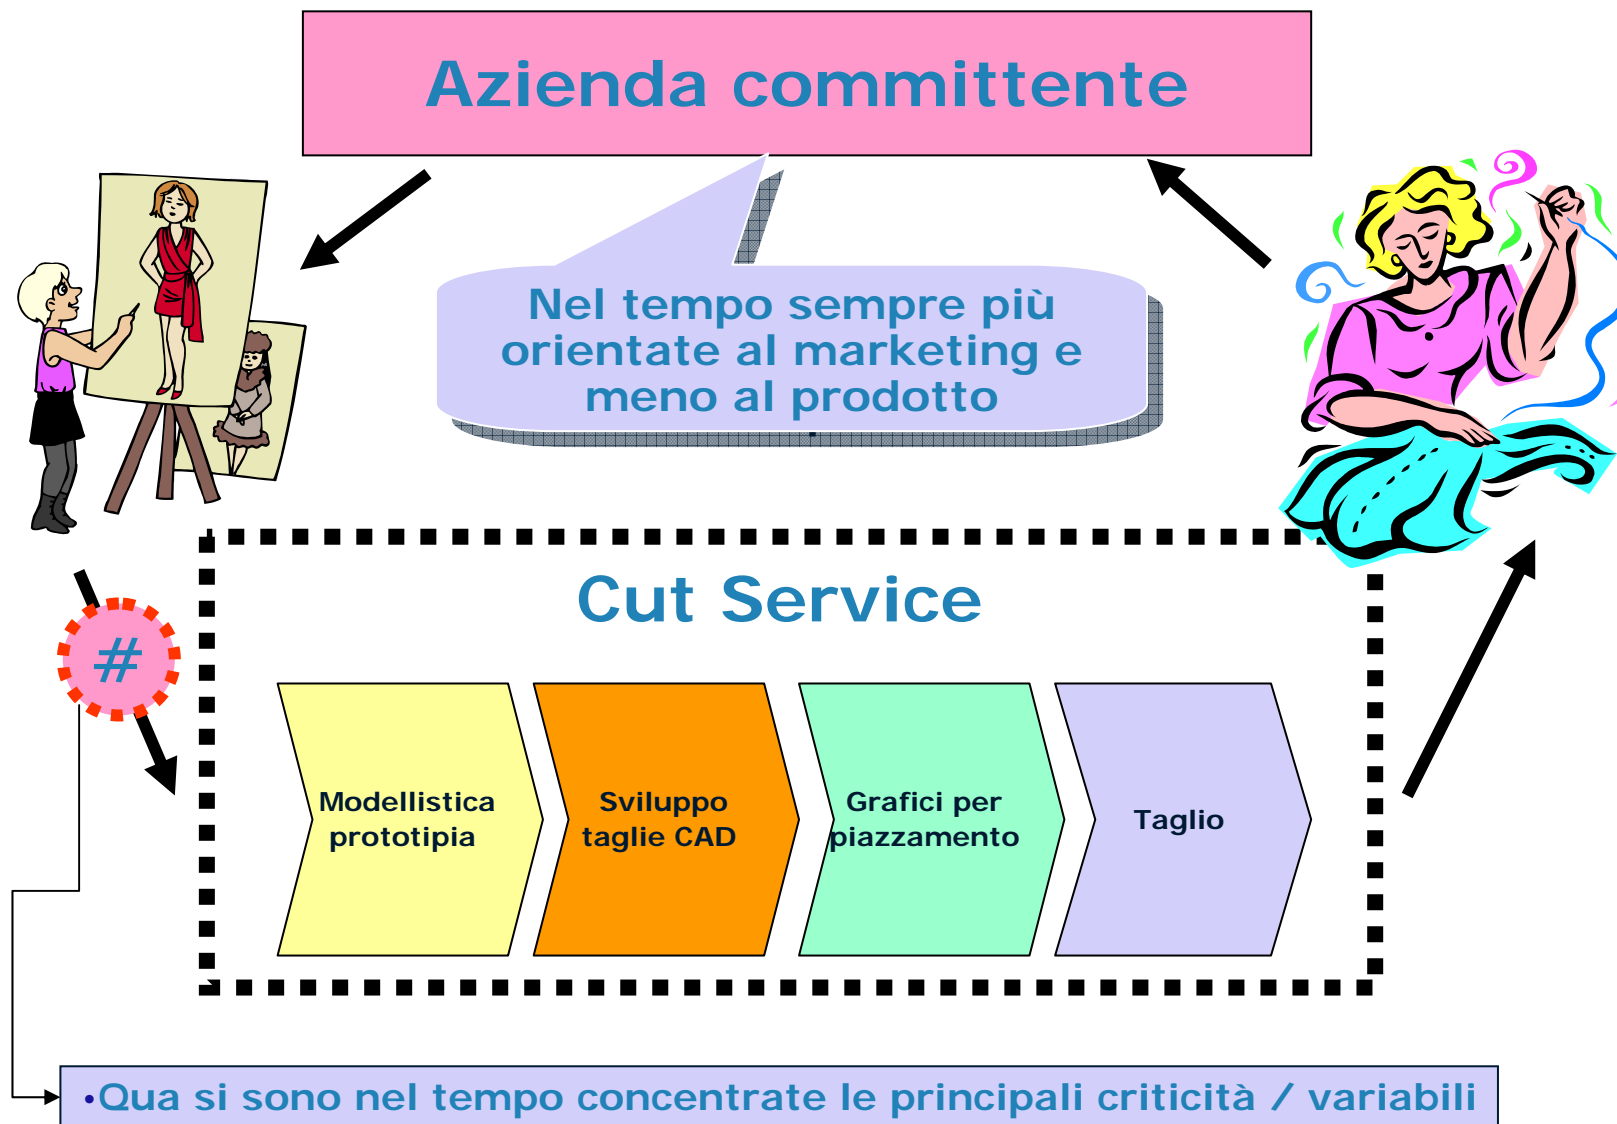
Azienda committente

Nel tempo sempre più orientate al marketing e meno al prodotto

#

Cut Service

Modellistica prototipia

Sviluppo taglie CAD

Grafici per piazzamento

Taglio

•Qua si sono nel tempo concentrate le principali criticità / variabili